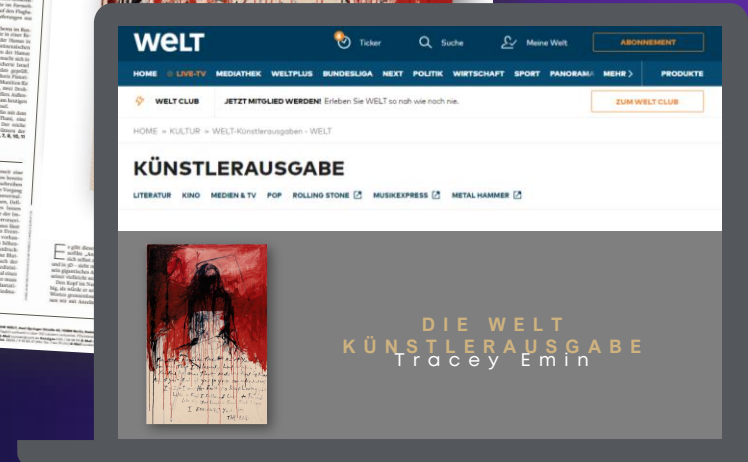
WELT

Ticker

Suche

Meine Welt

ABONNEMENT

HOME LIVE-TV MEDIATHEK WELTPLUS BUNDESLIGA NEXT POLITIK WIRTSCHAFT SPORT PANORAMA MEHR PRODUKTE

WELT CLUB

JETZT MITGLIED WERDEN! Erleben Sie WELT so nah wie noch nie.

ZUM WELT CLUB

HOME » KULTUR » WELT-Künstlerausgaben - WELT

KÜNSTLERAUSGABE

LITERATUR KINO MEDIEN & TV POP ROLLING STONE MUSIKEXPRESS METAL HAMMER

DIE WELT KÜNSTLERAUSGABE

Tracey Emin